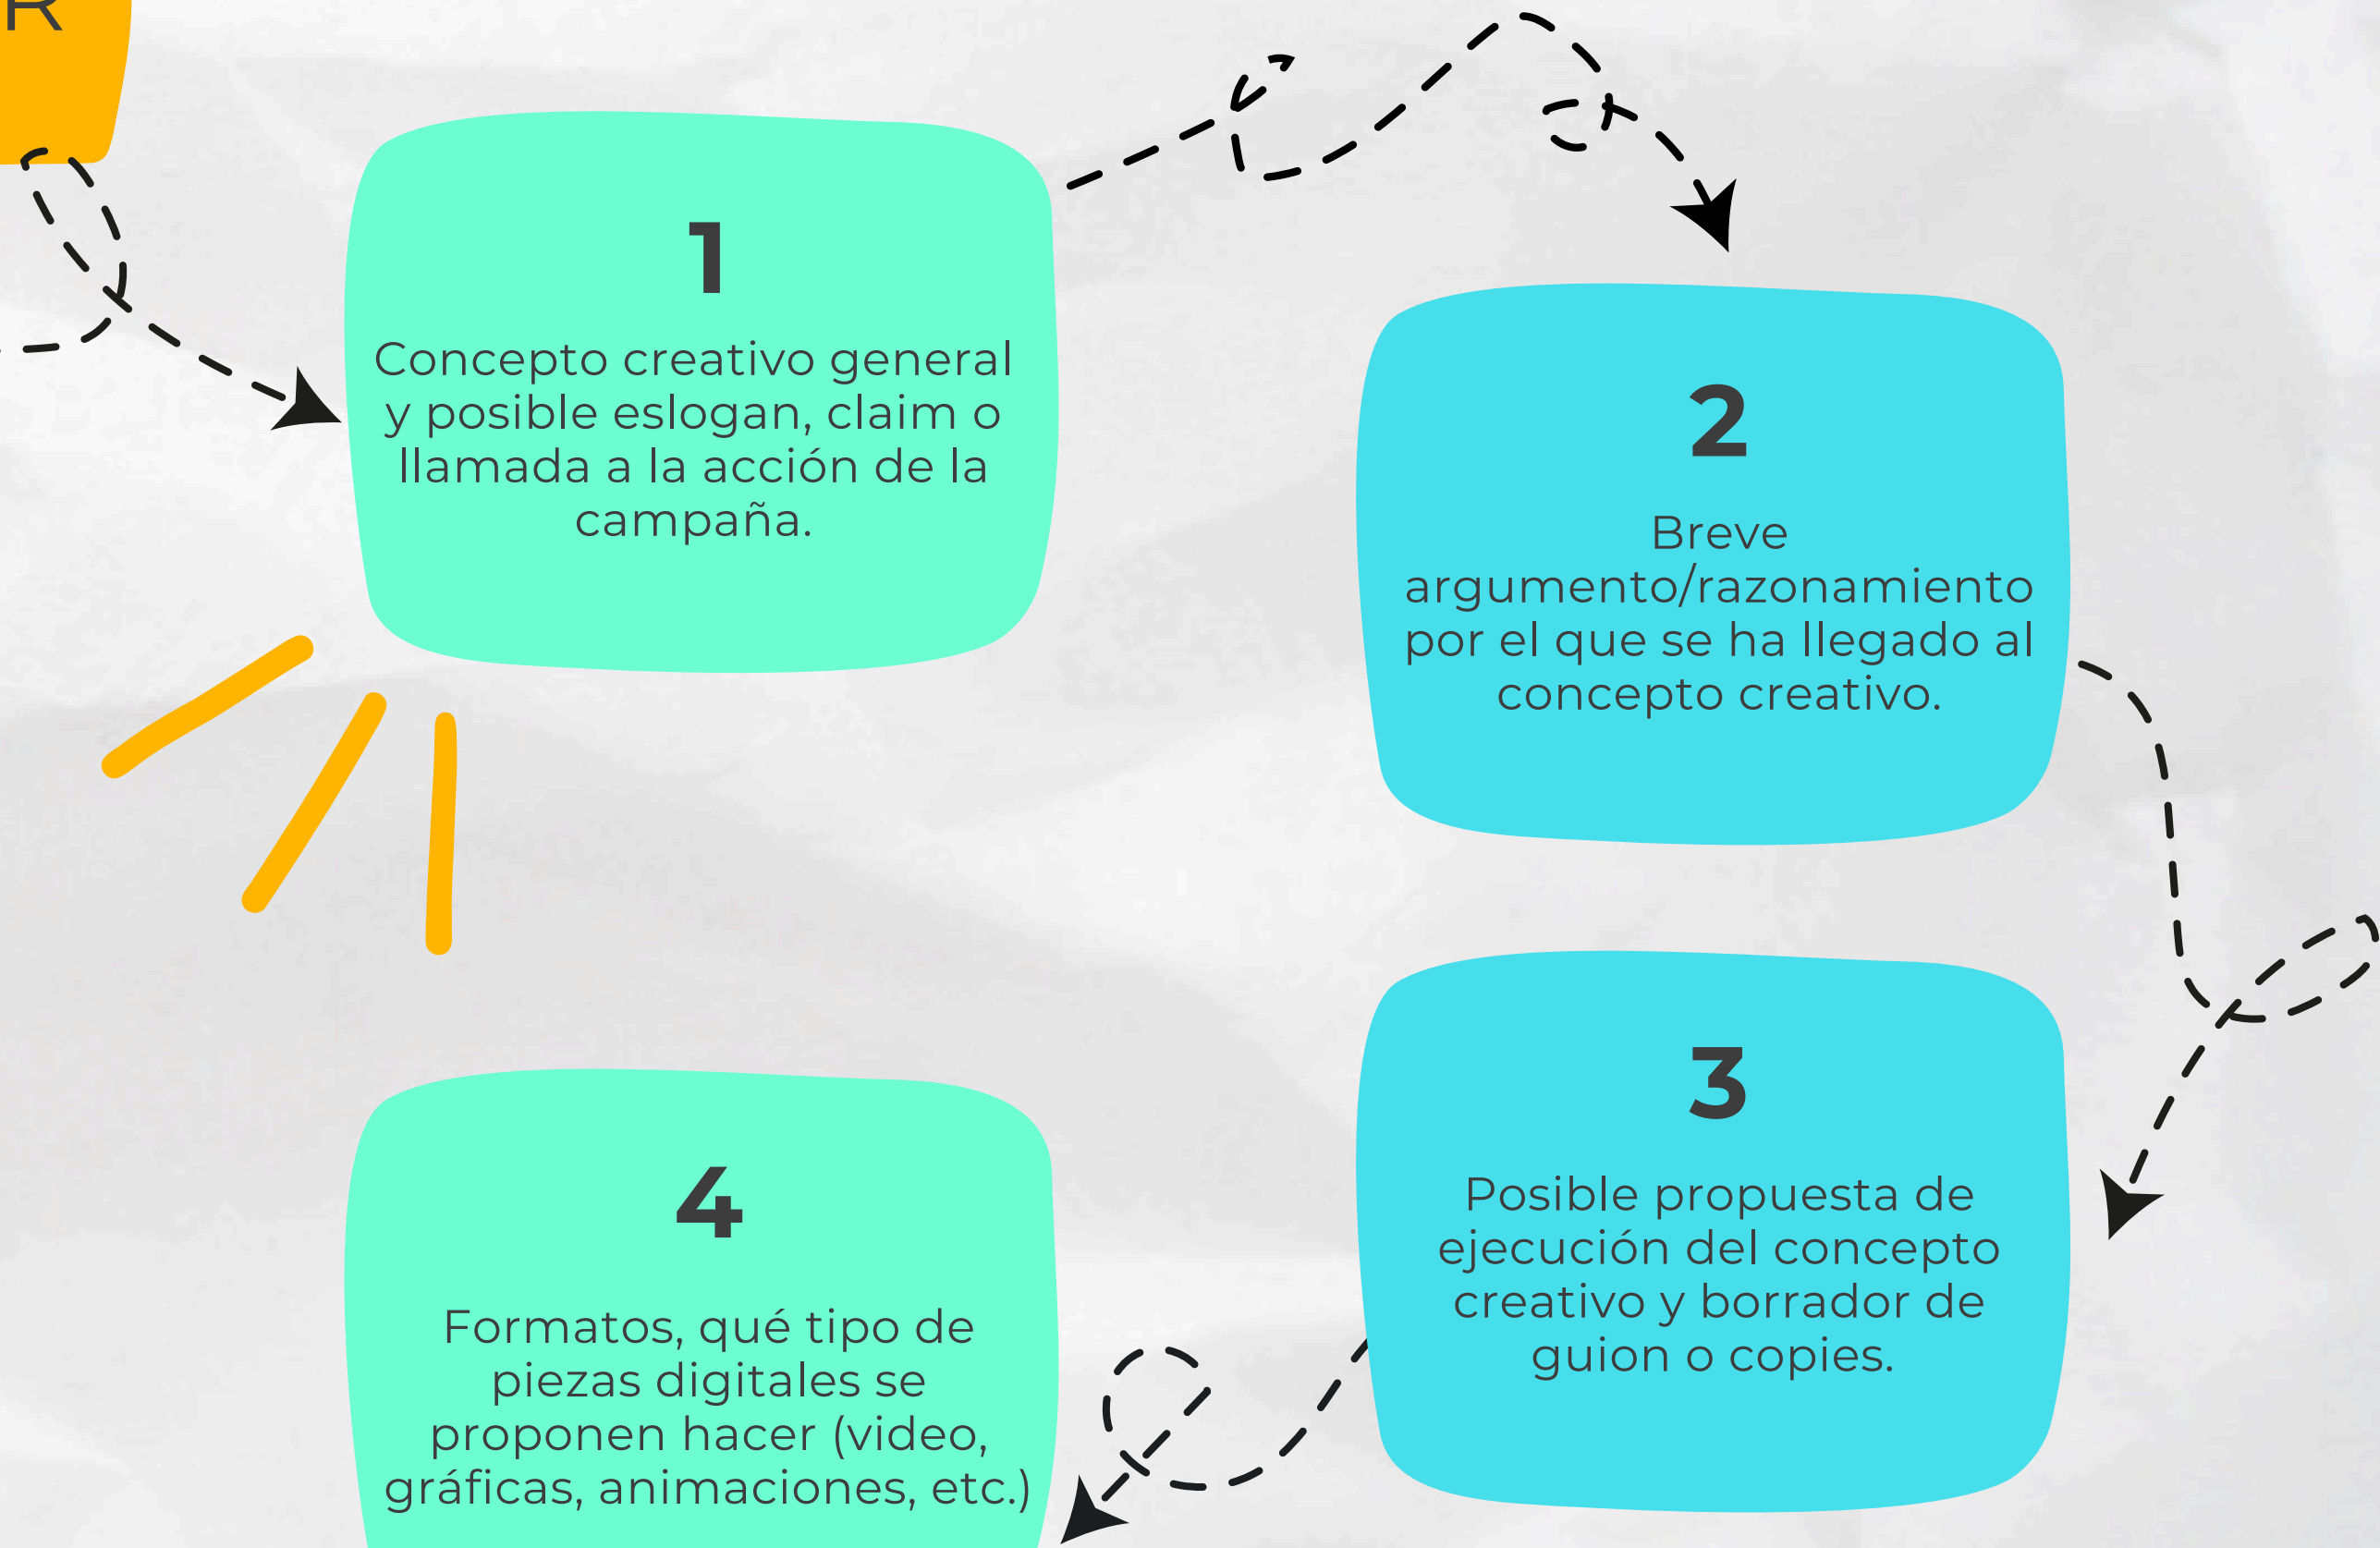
R

1

Concepto creativo general y posible eslogan, claim o llamada a la acción de la campaña.

2

Breve argumento/razonamiento por el que se ha llegado al concepto creativo.

3

Posible propuesta de ejecución del concepto creativo y borrador de guion o copies.

4

Formatos, qué tipo de piezas digitales se proponen hacer (video, gráficas, animaciones, etc.)